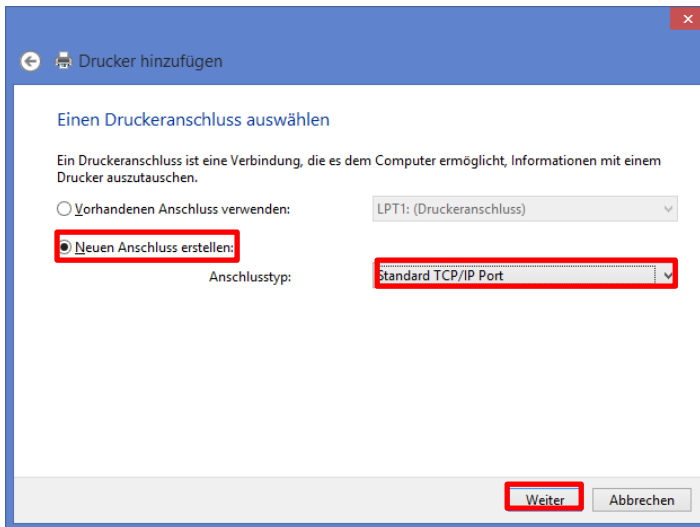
Drucker hinzufügen

Einen Druckeranschluss auswählen

Ein Druckeranschluss ist eine Verbindung, die es dem Computer ermöglicht, Informationen mit einem Drucker auszutauschen.

Vorhandenen Anschluss verwenden: LPT1: (Druckeranschluss)

Neuen Anschluss erstellen:

Anschlusstyp: Standard TCP/IP Port

Weiter Abbrechen